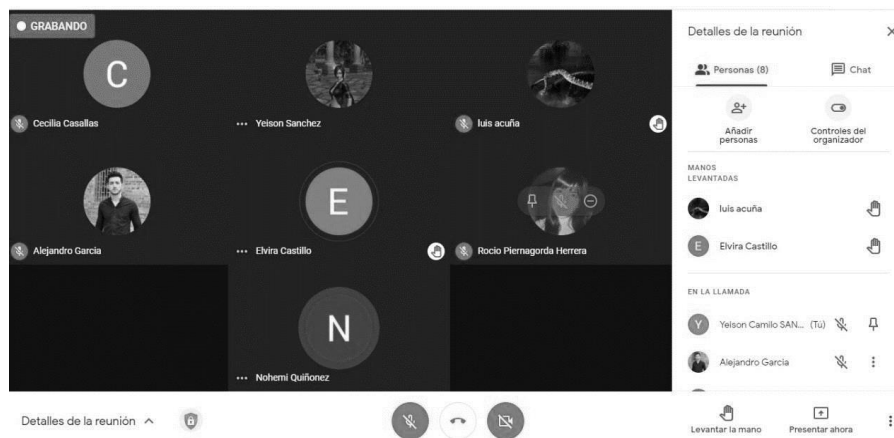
GRABANDO

C
Cecilia Casallas

Yeison Sanchez

luis acuña

Alejandro Garcia

E
Elvira Castillo

Rocio Piernagorda Herrera

N
Nohemi Quiñonez

Detalles de la reunión ^

Detalles de la reunión ×

Personas (8)
Chat

Añadir personas
Controles del organizador

MANOS LEVANTADAS

luis acuña

E Elvira Castillo

EN LA LLAMADA

Y Yelson Camilo SAN... (Tú)

Alejandro Garcia

Levantar la mano
Presentar ahora